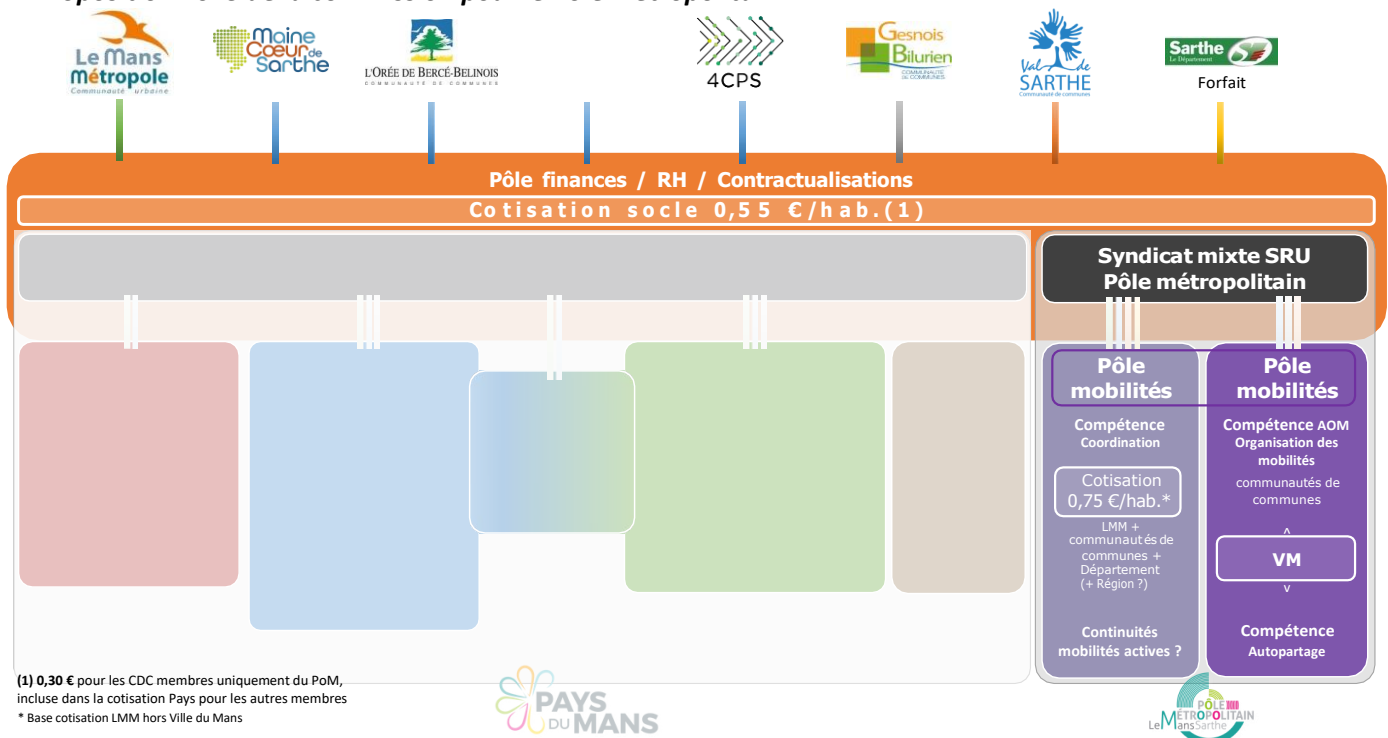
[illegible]

Le Mans Métropole Communauté urbaine

Maine Cœur de Sarthe

L'Orée de Bercé-Belinois Communauté de communes

4CPS

Gesnois Bilurien Communauté de communes

Val de Sarthe Communauté de communes

Sarthe Le Département

Forfait

Pôle finances / RH / Contractualisations

Cotisation socle 0,55 €/hab.(1)

Syndicat mixte SRU
Pôle métropolitain

Pôle mobilités

Compétence Coordination

Cotisation 0,75 €/hab.*

LMM + communautés de communes + Département (+ Région ?)

Continuités mobilités actives ?

Pôle mobilités

Compétence AOM Organisation des mobilités

communautés de communes

^

VM

v

Compétence Autopartage

(1) 0,30 € pour les CDC membres uniquement du PoM, incluse dans la cotisation Pays pour les autres membres
* Base cotisation LMM hors Ville du Mans

PAYS DU MANS

PÔLE MÉTROPOLITAIN Le Mans Sarthe